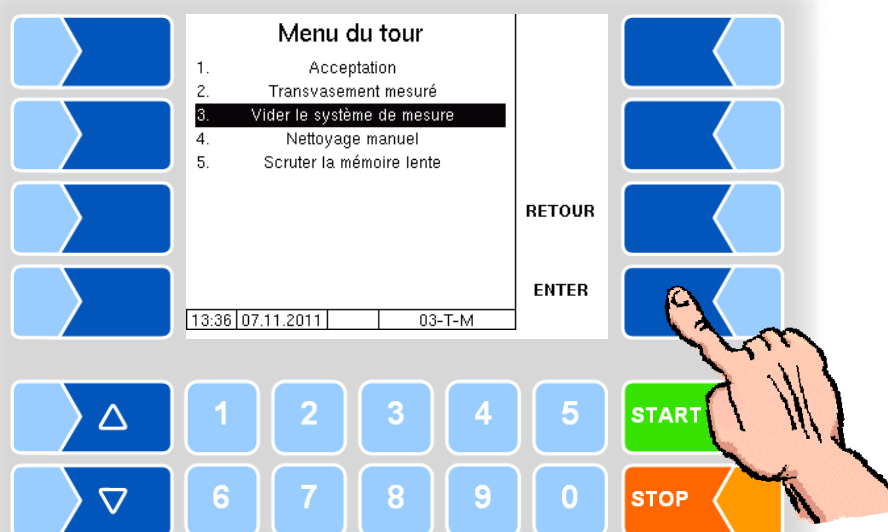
Menu du tour

1. Acceptation
2. Transvasement mesuré
3. Vider le système de mesure
4. Nettoyage manuel
5. Scruter la mémoire lente

RETOUR

ENTER

| 13:36 | 07.11.2011 | | 03-T-M |
|---|---|---|---|

△ 1 2 3 4 5 START

▽ 6 7 8 9 0 STOP